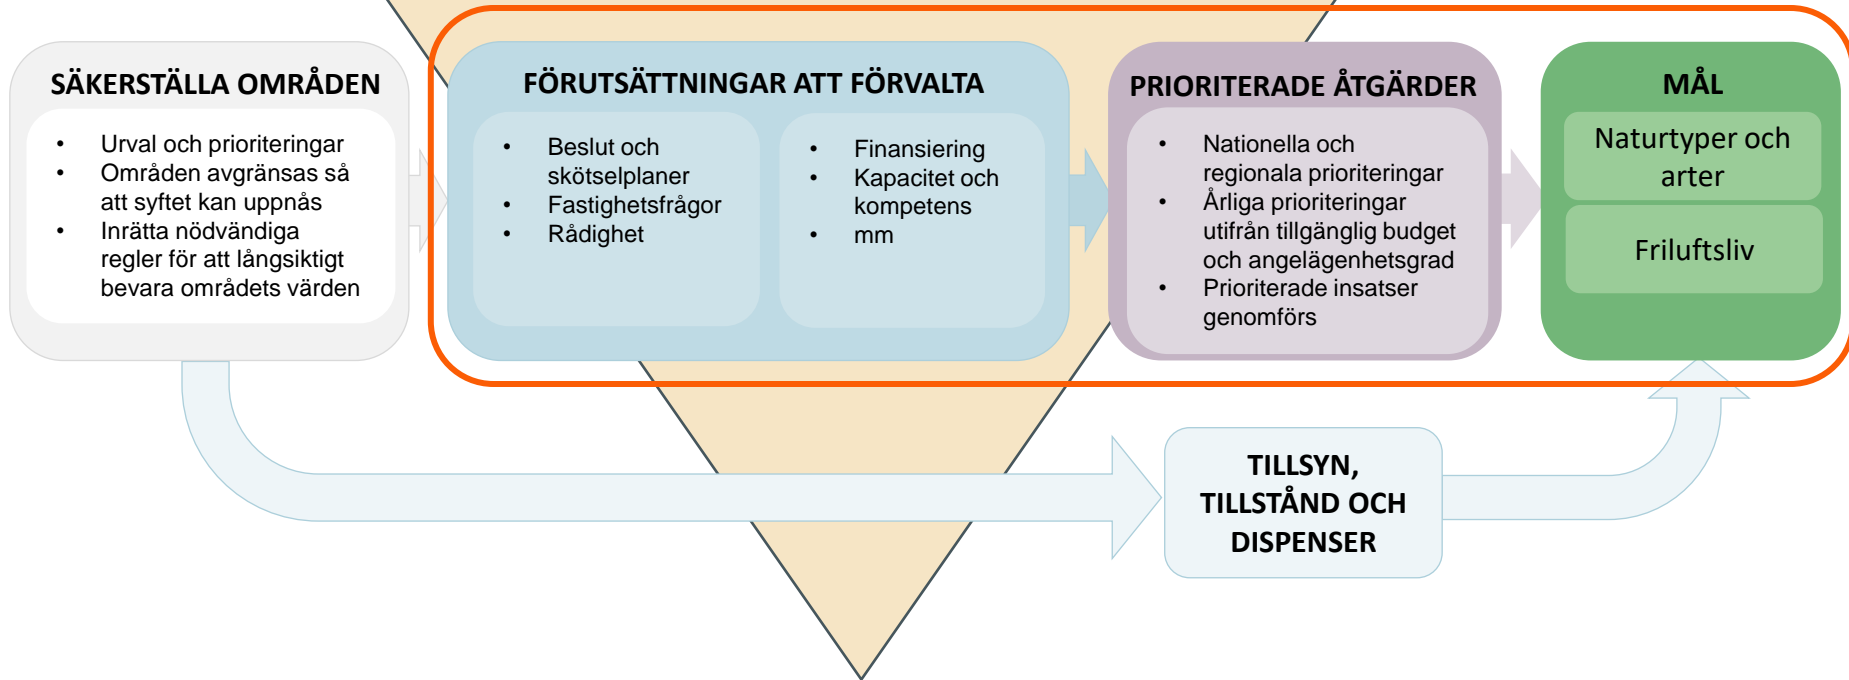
SÄKERSTÄLLA OMRÅDEN

- Urval och prioriteringar
- Områden avgränsas så att syftet kan uppnås
- Inrätta nödvändiga regler för att långsiktigt bevara områdets värden

FÖRUTSÄTTNINGAR ATT FÖRVALTA

- Beslut och skötselplaner
- Fastighetsfrågor
- Rådighet

- Finansiering
- Kapacitet och kompetens
- mm

PRIORITERADE ÅTGÄRDER

- Nationella och regionala prioriteringar
- Årliga prioriteringar utifrån tillgänglig budget och angelägenhetsgrad
- Prioriterade insatser genomförs

MÅL

Naturtyper och arter

Friluftsliv

TILLSYN, TILLSTÅND OCH DISPENSER